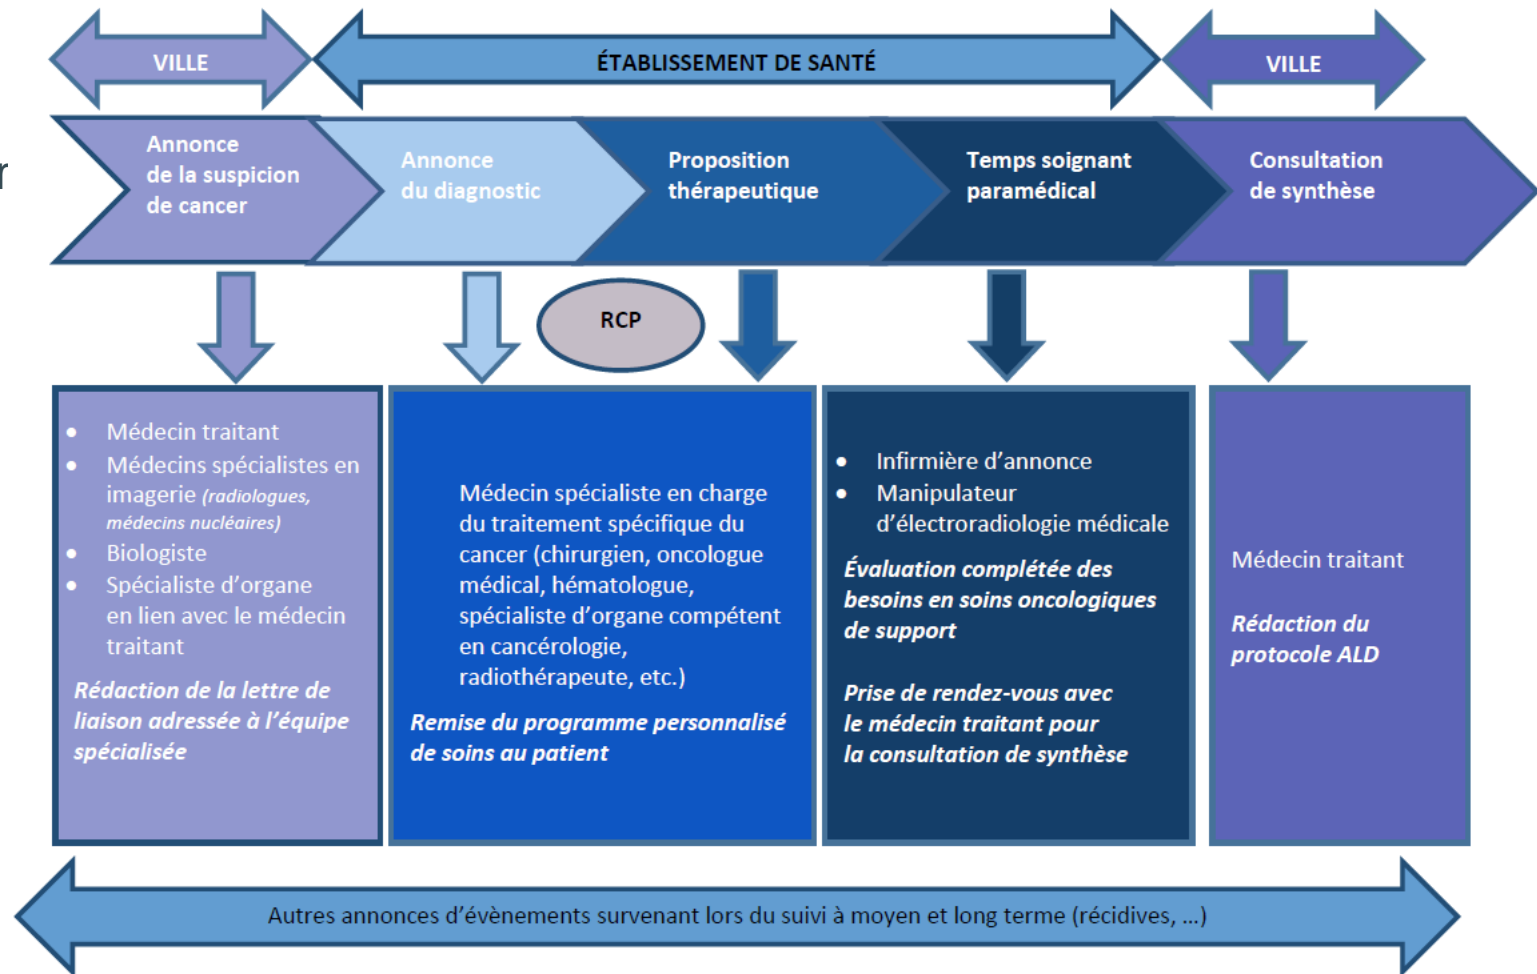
VILLE

ÉTABLISSEMENT DE SANTÉ

VILLE

Annonce de la suspicion de cancer

Annonce du diagnostic

Proposition thérapeutique

Temps soignant paramédical

Consultation de synthèse

RCP

- Médecin traitant
- Médecins spécialistes en imagerie *(radiologues, médecins nucléaires)*
- Biologiste
- Spécialiste d'organe en lien avec le médecin traitant

***Rédaction de la lettre de liaison adressée à l'équipe spécialisée***

Médecin spécialiste en charge du traitement spécifique du cancer (chirurgien, oncologue médical, hématologue, spécialiste d'organe compétent en cancérologie, radiothérapeute, etc.)

***Remise du programme personnalisé de soins au patient***

- Infirmière d'annonce
- Manipulateur d'électroradiologie médicale

***Évaluation complétée des besoins en soins oncologiques de support***

***Prise de rendez-vous avec le médecin traitant pour la consultation de synthèse***

Médecin traitant

***Rédaction du protocole ALD***

Autres annonces d'évènements survenant lors du suivi à moyen et long terme (récidives, ...)